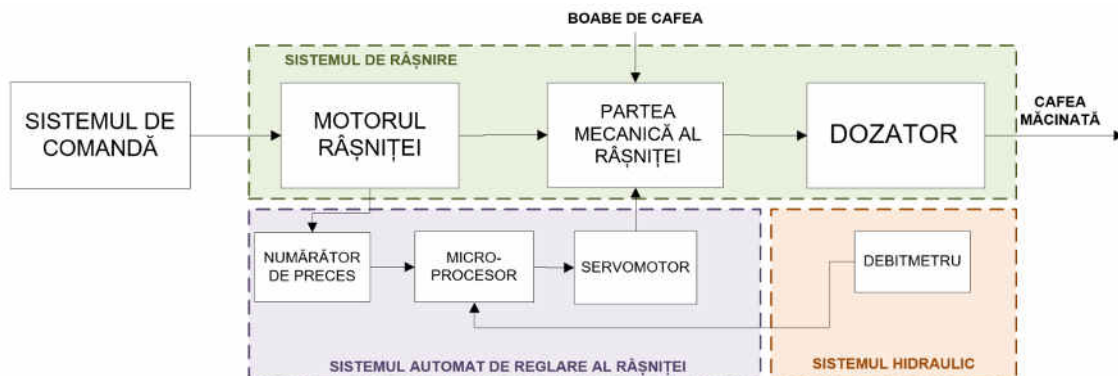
BOABE DE CAFEA

SISTEMUL DE RÂȘNIRE

SISTEMUL DE COMANDĂ

MOTORUL RÂȘNIȚEI

PARTEA MECANICĂ AL RÂȘNIȚEI

DOZATOR

CAFEA MĂCINATĂ

NUMĂRĂTOR DE PRECES

MICRO-PROCESOR

SERVOMOTOR

DEBITMETRU

SISTEMUL AUTOMAT DE REGLARE AL RÂȘNIȚEI

SISTEMUL HIDRAULIC